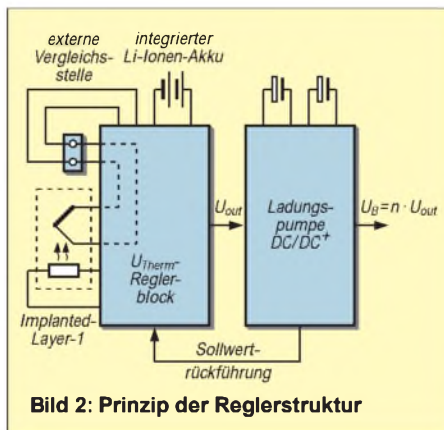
externe Vergleichsstelle

integrierter Li-Ionen-Akku

$U_{out}$

$U_{Therm}$-Reglerblock

Ladungspumpe DC/DC$^{+}$

$U_B = n \cdot U_{out}$

Implanted-Layer-1

Sollwertrückführung

Bild 2: Prinzip der Reglerstruktur